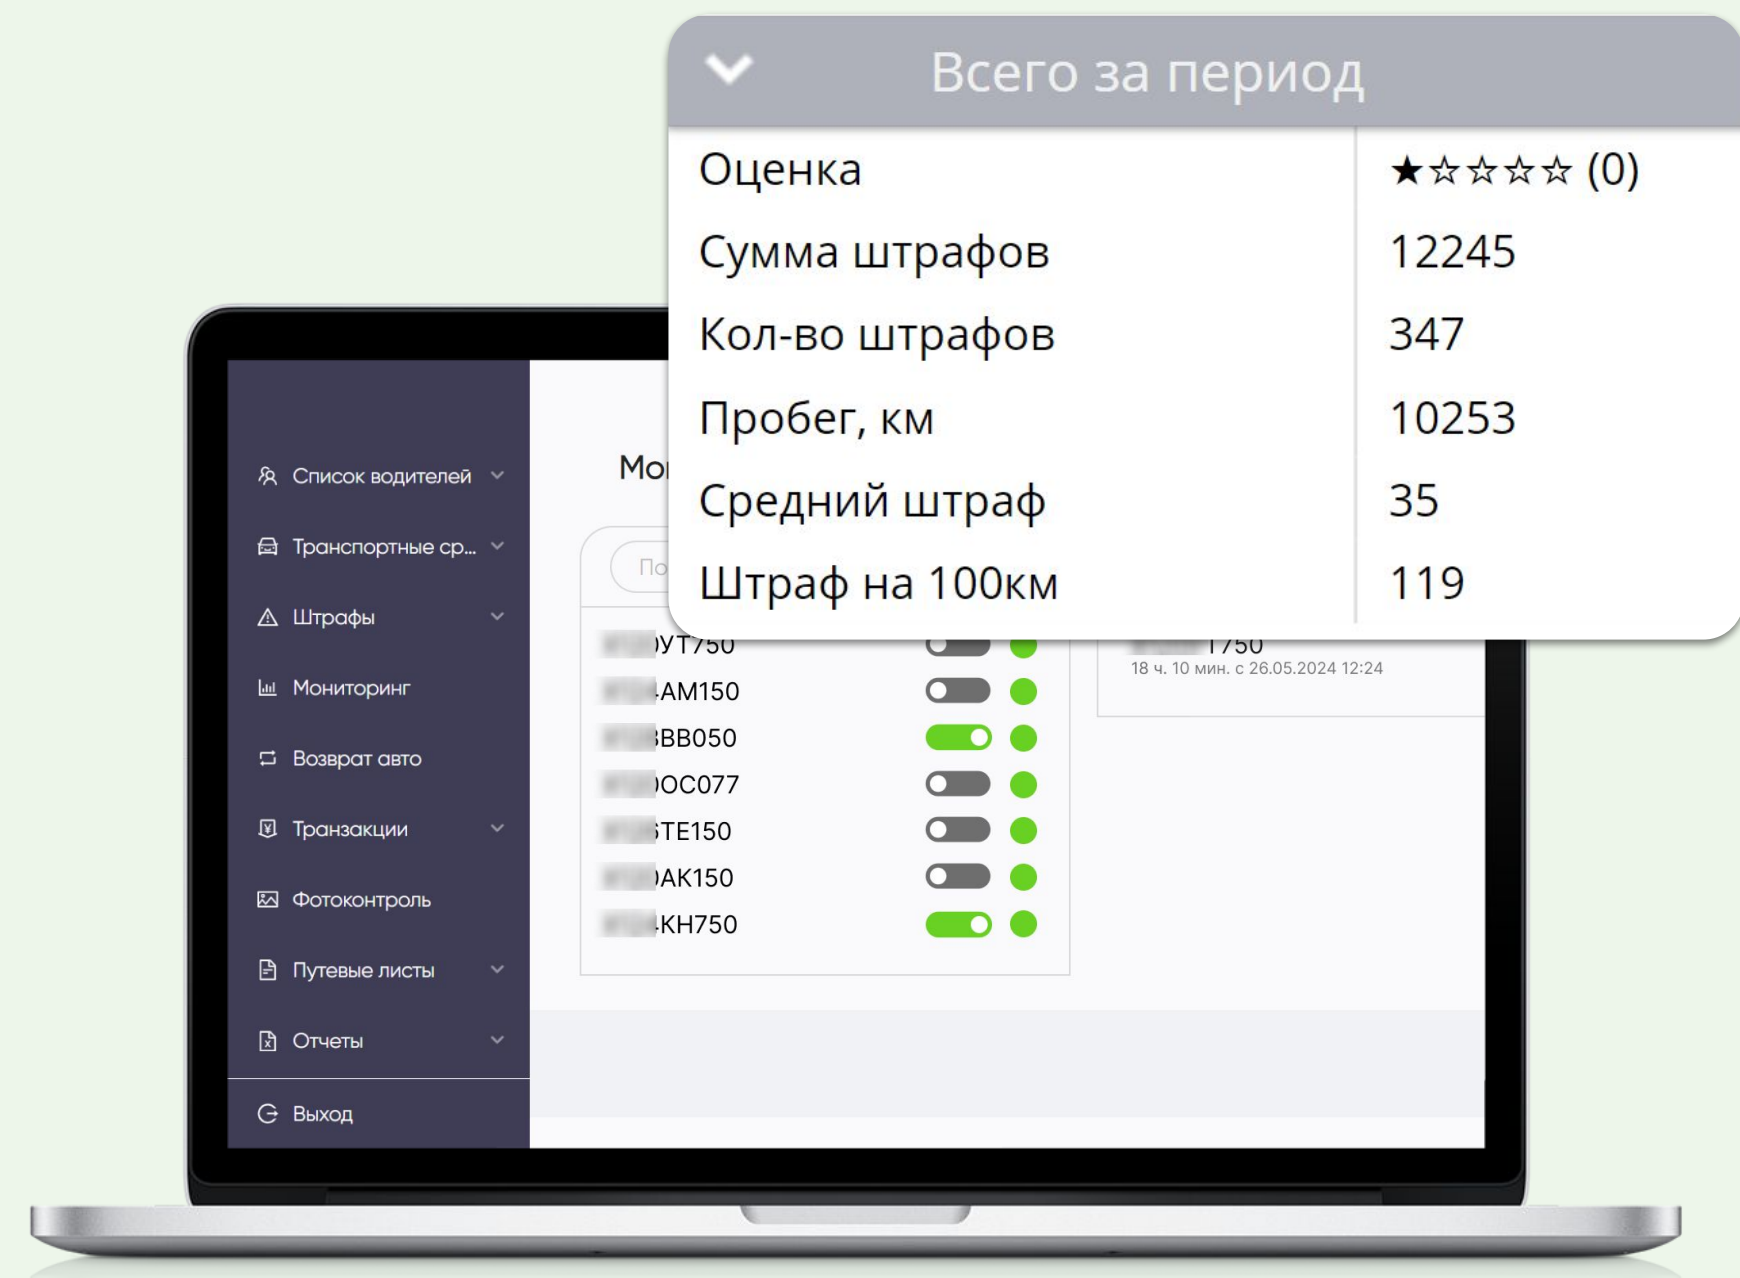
Всего за период

| Оценка | ★☆☆☆☆ (0) |
|---|---|
| Сумма штрафов | 12245 |
| Кол-во штрафов | 347 |
| Пробег, км | 10253 |
| Средний штраф | 35 |
| Штраф на 100км | 119 |

Список водителей
Транспортные ср...
Штрафы
Мониторинг
Возврат авто
Транзакции
Фотоконтроль
Путевые листы
Отчеты
Выход

Мо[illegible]

По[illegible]

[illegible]УТ750
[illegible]АМ150
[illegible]ВВ050
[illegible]ОС077
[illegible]ТЕ150
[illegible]АК150
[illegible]КН750

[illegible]Т750
18 ч. 10 мин. с 26.05.2024 12:24